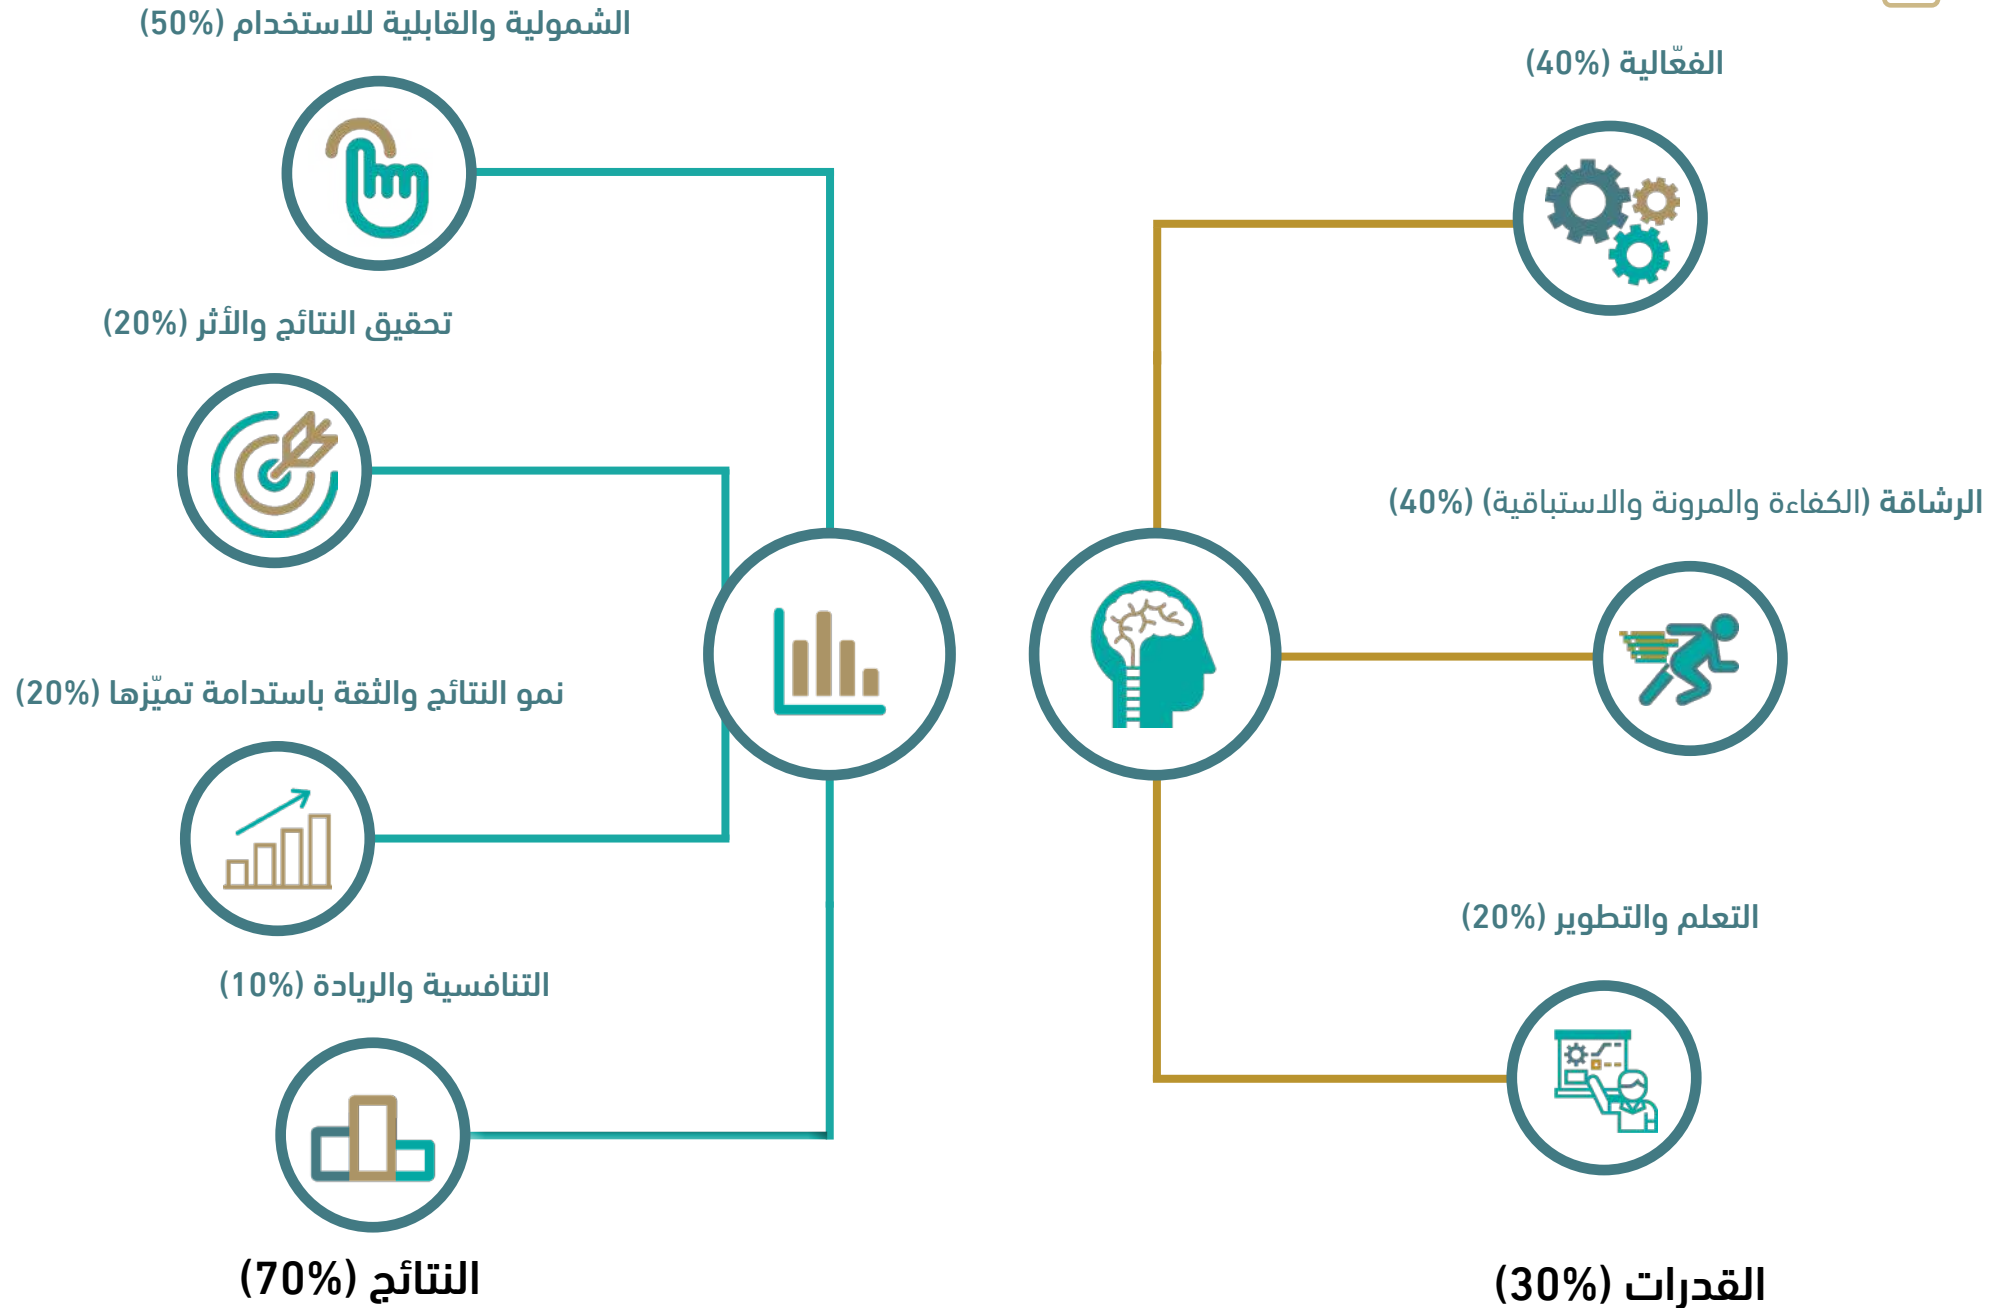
الشمولية والقابلية للاستخدام (50%)

الفعّالية (40%)

تحقيق النتائج والأثر (20%)

الرشاقة (الكفاءة والمرونة والاستباقية (40%)

نمو النتائج والثقة باستدامة تميّزها (20%)

التعلم والتطوير (20%)

التنافسية والريادة (10%)

النتائج (70%)

القدرات (30%)